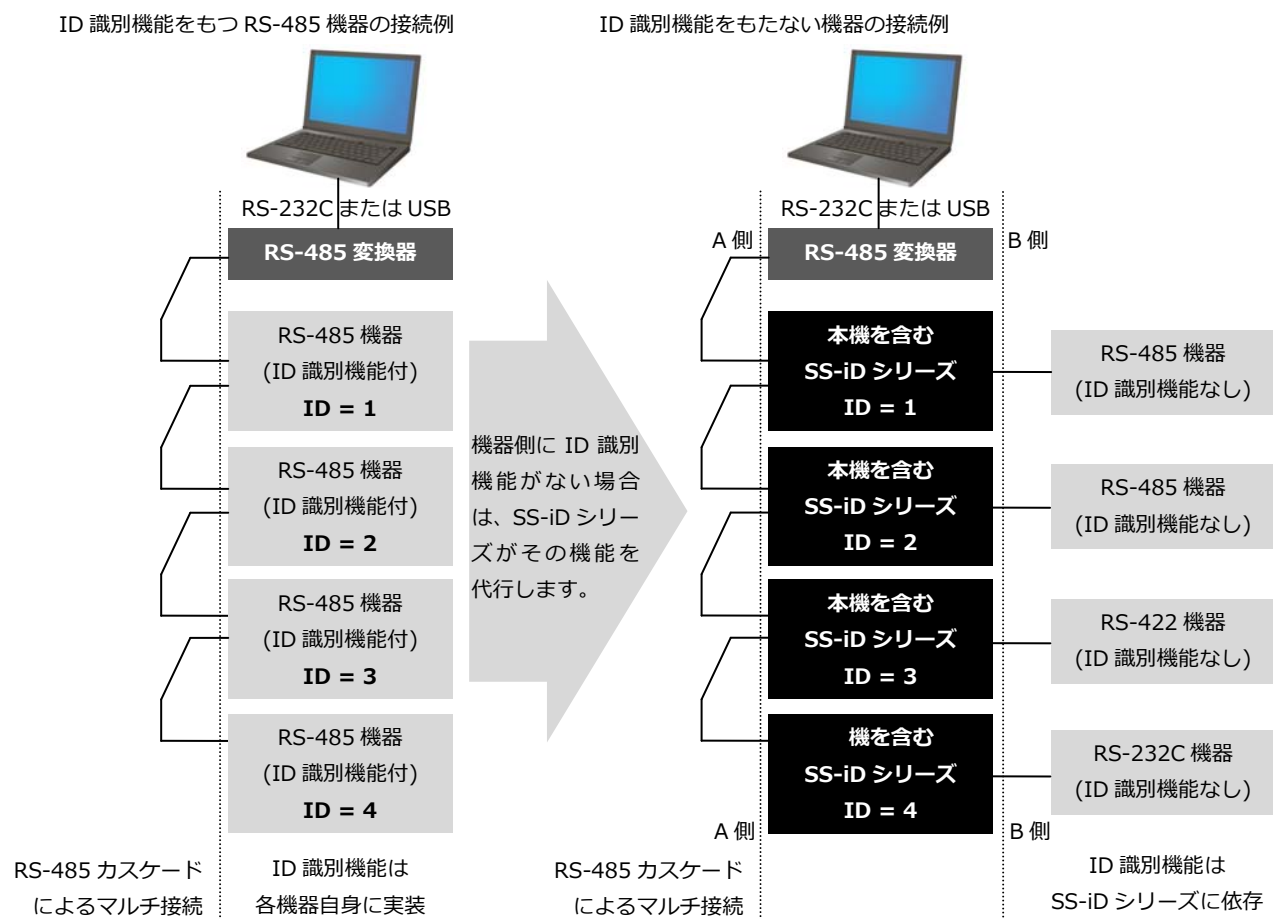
ID 識別機能をもつ RS-485 機器の接続例

RS-232C または USB

RS-485 変換器

RS-485 機器
(ID 識別機能付)
ID = 1

RS-485 機器
(ID 識別機能付)
ID = 2

RS-485 機器
(ID 識別機能付)
ID = 3

RS-485 機器
(ID 識別機能付)
ID = 4

RS-485 カスケード
によるマルチ接続

ID 識別機能は
各機器自身に実装

機器側に ID 識別機能がない場合は、SS-iD シリーズがその機能を代行します。

ID 識別機能をもたない機器の接続例

RS-232C または USB

A 側

RS-485 変換器

B 側

本機を含む
SS-iD シリーズ
ID = 1

RS-485 機器
(ID 識別機能なし)

本機を含む
SS-iD シリーズ
ID = 2

RS-485 機器
(ID 識別機能なし)

本機を含む
SS-iD シリーズ
ID = 3

RS-422 機器
(ID 識別機能なし)

機を含む
SS-iD シリーズ
ID = 4

RS-232C 機器
(ID 識別機能なし)

A 側

B 側

RS-485 カスケード
によるマルチ接続

ID 識別機能は
SS-iD シリーズに依存